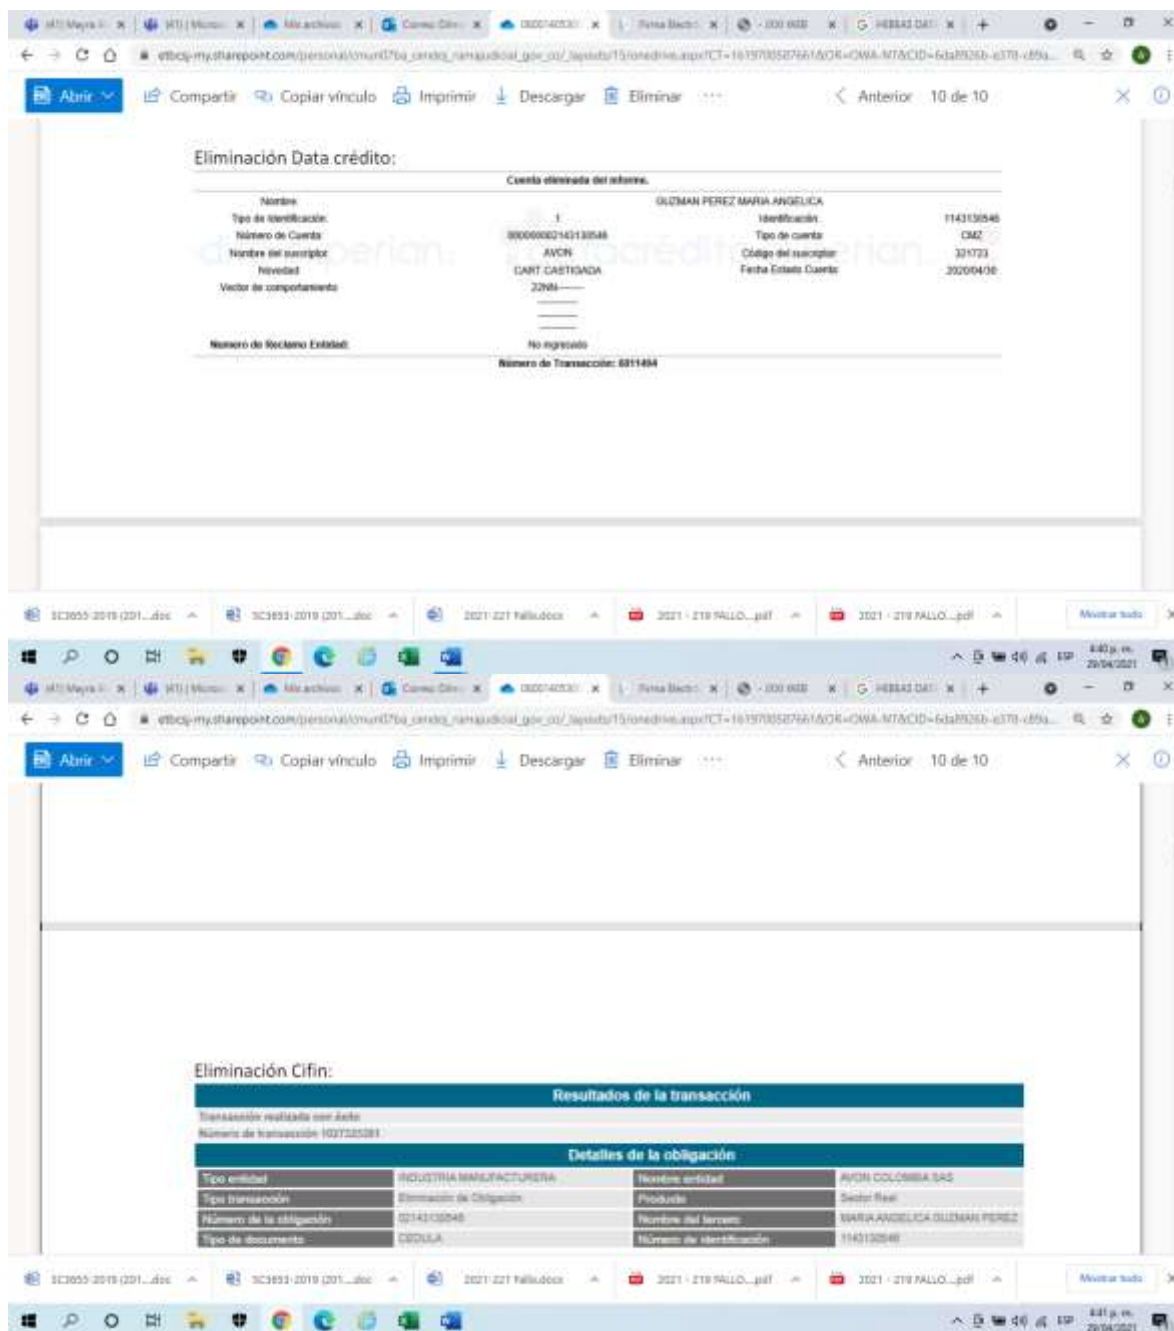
Abrir Compartir Copiar vínculo Imprimir Descargar Eliminar ··· Anterior 10 de 10

Eliminación Data crédito:

Cuenta eliminada del informe.

| | | | |
|---|---|---|---|
| Nombre | | GUZMAN PEREZ MARIA ANGELICA | |
| Tipo de identificación | 1 | Identificación | 1143130546 |
| Número de Cuenta | 000000002143130546 | Tipo de cuenta | CMZ |
| Nombre del suscriptor | AVON | Código del suscriptor | 321723 |
| Novedad | CART CASTIGADA | Fecha Estado Cuenta | 20200430 |
| Vector de comportamiento | 22NN------ | | |
| Numero de Reclamo Entidad | No ingresado | | |

Número de Transacción: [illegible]

Mostrar todo

Abrir Compartir Copiar vínculo Imprimir Descargar Eliminar ··· Anterior 10 de 10

Eliminación Cifin:

Resultados de la transacción

Transacción realizada con éxito
Número de transacción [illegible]

Detalles de la obligación

| | | | |
|---|---|---|---|
| Tipo entidad | INDUSTRIA MANUFACTURERA | Nombre entidad | AVON COLOMBIA SAS |
| Tipo transacción | Eliminación de Obligación | Producto | Sector Real |
| Número de la obligación | 02143130546 | Nombre del tercero | MARIA ANGELICA GUZMAN PEREZ |
| Tipo de documento | CEDULA | Número de identificación | 1143130546 |

Mostrar todo